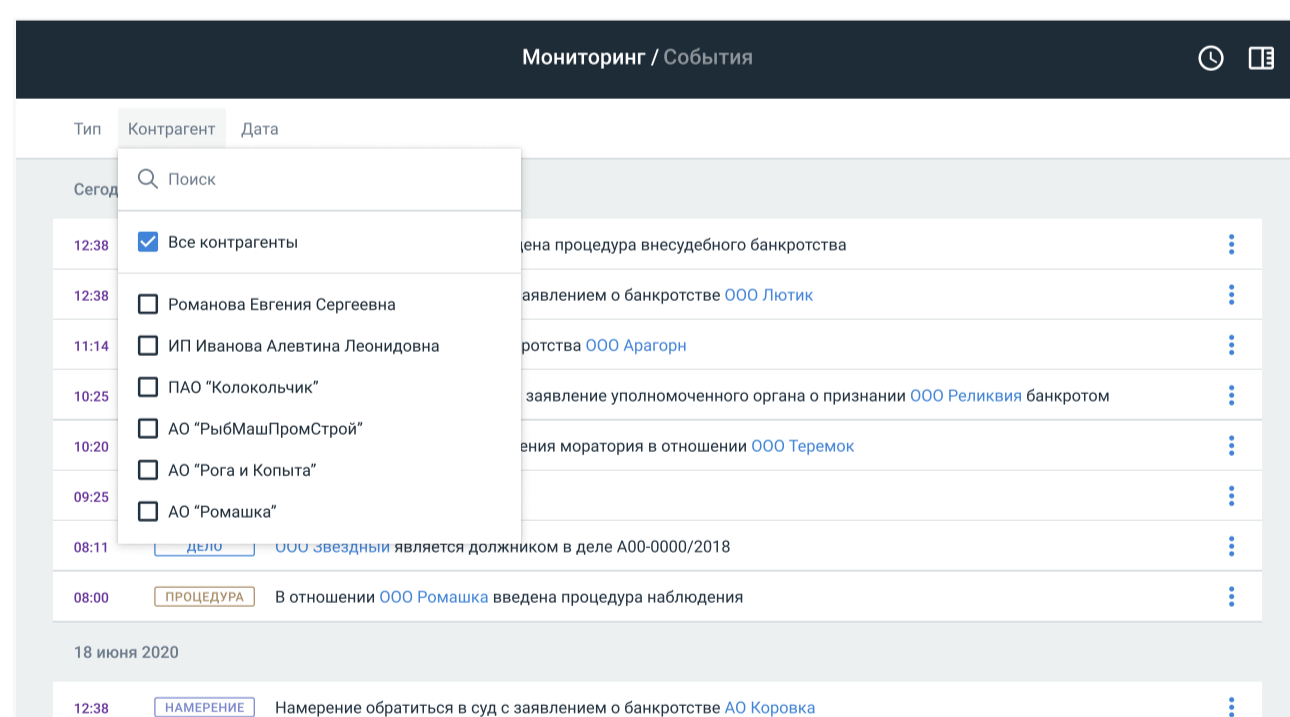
Мониторинг / События

Тип Контрагент Дата

Поиск

Все контрагенты

Романова Евгения Сергеевна
ИП Иванова Алевтина Леонидовна
ПАО “Колокольчик”
АО “РыбМашПромСтрой”
АО “Рога и Копыта”
АО “Ромашка”

Сегод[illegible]

12:38 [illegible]дена процедура внесудебного банкротства
12:38 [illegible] заявлением о банкротстве ООО Лютик
11:14 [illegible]ротства ООО Арагорн
10:25 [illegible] заявление уполномоченного органа о признании ООО Реликвия банкротом
10:20 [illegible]ения моратория в отношении ООО Теремок
09:25
08:11 ДЕЛО ООО Звездный является должником в деле А00-0000/2018
08:00 ПРОЦЕДУРА В отношении ООО Ромашка введена процедура наблюдения

18 июня 2020

12:38 НАМЕРЕНИЕ Намерение обратиться в суд с заявлением о банкротстве АО Коровка